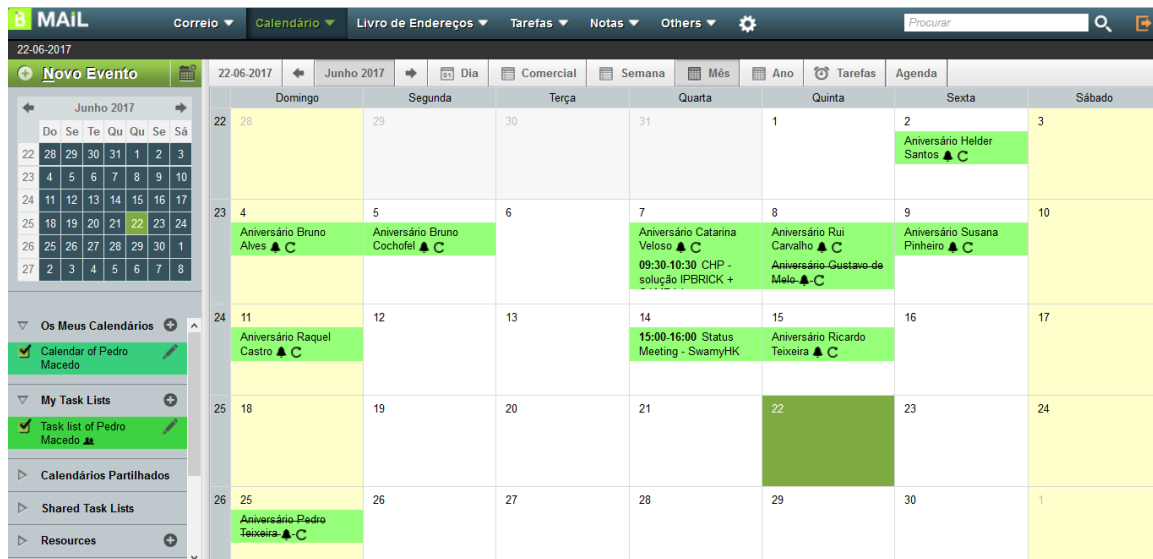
MAIL Correio ▼ Calendário ▼ Livro de Endereços ▼ Tarefas ▼ Notas ▼ Others ▼ Procurar

22-06-2017

Novo Evento

Junho 2017

|  | Do | Se | Te | Qu | Qu | Se | Sá |
|---|---|---|---|---|---|---|---|
| 22 | 28 | 29 | 30 | 31 | 1 | 2 | 3 |
| 23 | 4 | 5 | 6 | 7 | 8 | 9 | 10 |
| 24 | 11 | 12 | 13 | 14 | 15 | 16 | 17 |
| 25 | 18 | 19 | 20 | 21 | 22 | 23 | 24 |
| 26 | 25 | 26 | 27 | 28 | 29 | 30 | 1 |
| 27 | 2 | 3 | 4 | 5 | 6 | 7 | 8 |

Os Meus Calendários
Calendar of Pedro Macedo
My Task Lists
Task list of Pedro Macedo
Calendários Partilhados
Shared Task Lists
Resources

22-06-2017 Junho 2017 Dia Comercial Semana Mês Ano Tarefas Agenda

|  | Domingo | Segunda | Terça | Quarta | Quinta | Sexta | Sábado |
|---|---|---|---|---|---|---|---|
| 22 | 28 | 29 | 30 | 31 | 1 | 2 Aniversário Helder Santos | 3 |
| 23 | 4 Aniversário Bruno Alves | 5 Aniversário Bruno Cochofel | 6 | 7 Aniversário Catarina Veloso 09:30-10:30 CHP - solução IPBRICK + | 8 Aniversário Rui Carvalho ~~Aniversário Gustavo de Melo~~ | 9 Aniversário Susana Pinheiro | 10 |
| 24 | 11 Aniversário Raquel Castro | 12 | 13 | 14 15:00-16:00 Status Meeting - SwamyHK | 15 Aniversário Ricardo Teixeira | 16 | 17 |
| 25 | 18 | 19 | 20 | 21 | 22 | 23 | 24 |
| 26 | 25 ~~Aniversário Pedro Teixeira~~ | 26 | 27 | 28 | 29 | 30 | 1 |